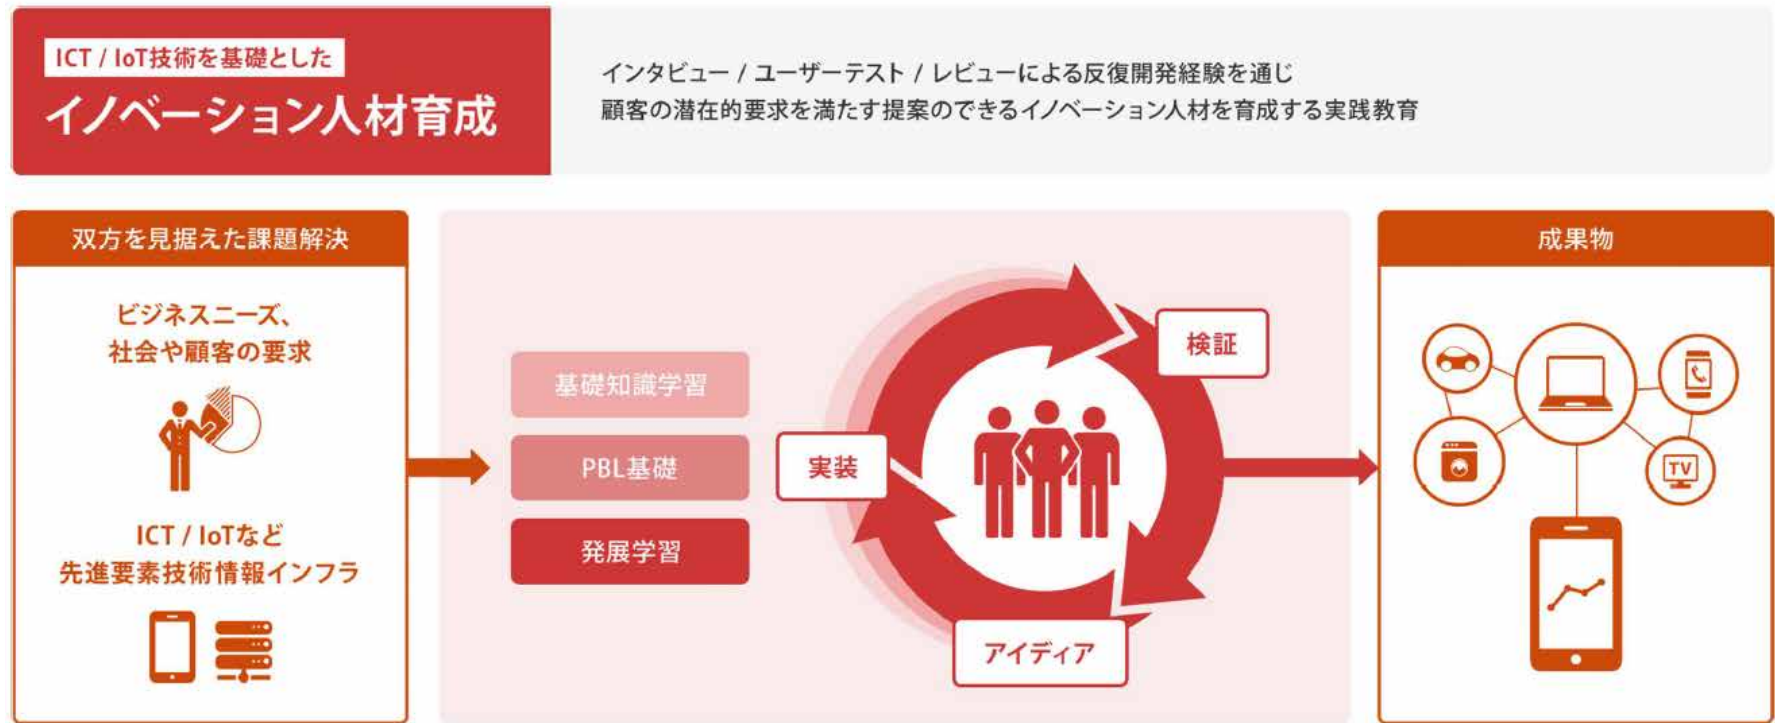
ICT / IoT技術を基礎とした
イノベーション人材育成

インタビュー / ユーザーテスト / レビューによる反復開発経験を通じ
顧客の潜在的要求を満たす提案のできるイノベーション人材を育成する実践教育

双方を見据えた課題解決

ビジネスニーズ、
社会や顧客の要求

ICT / IoTなど
先進要素技術情報インフラ

基礎知識学習

PBL基礎

発展学習

検証

実装

アイディア

成果物

TV